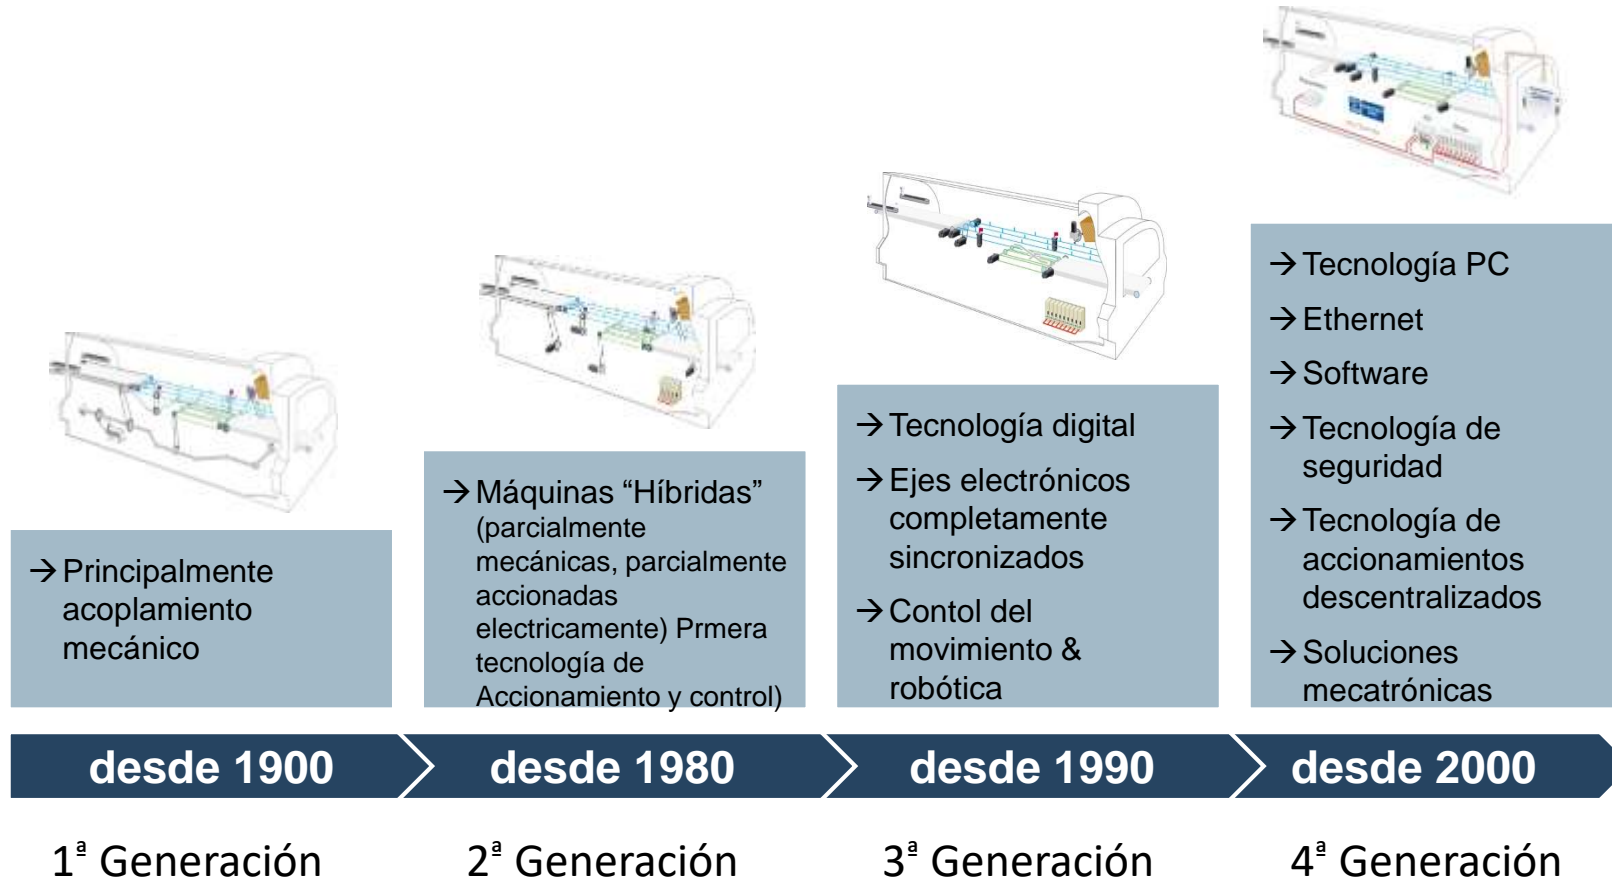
→ Principalmente acoplamiento mecánico

→ Máquinas “Híbridas” (parcialmente mecánicas, parcialmente accionadas electricamente) Prmera tecnología de Accionamiento y control)

→ Tecnología digital

→ Ejes electrónicos completamente sincronizados

→ Contol del movimiento & robótica

→ Tecnología PC

→ Ethernet

→ Software

→ Tecnología de seguridad

→ Tecnología de accionamientos descentralizados

→ Soluciones mecatrónicas

desde 1900

desde 1980

desde 1990

desde 2000

1ª Generación

2ª Generación

3ª Generación

4ª Generación